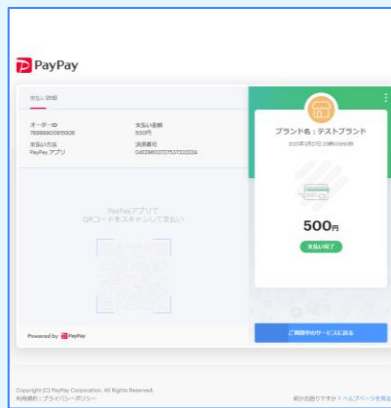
PayPay

支払い詳細

オーダーID
78999900005928

支払い金額
500円

支払い方法
PayPay アプリ

決済番号
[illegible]

PayPayアプリで
QRコードをスキャンして支払い

Powered by PayPay

ブランド名：テストブランド

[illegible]

500円

支払い完了

ご利用中のサービスに戻る

Copyright (C) PayPay Corporation. All Rights Reserved.
利用規約 | プライバシーポリシー

何かお困りですか？ヘルプページを見る